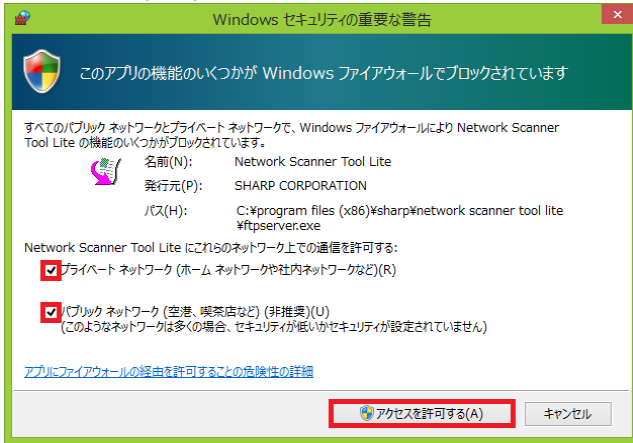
Windows セキュリティの重要な警告

このアプリの機能のいくつかが Windows ファイアウォールでブロックされています

すべてのパブリック ネットワークとプライベート ネットワークで、Windows ファイアウォールにより Network Scanner Tool Lite の機能のいくつかがブロックされています。

名前(N): Network Scanner Tool Lite

発行元(P): SHARP CORPORATION

パス(H): C:¥program files (x86)¥sharp¥network scanner tool lite ¥ftpserver.exe

Network Scanner Tool Lite にこれらのネットワーク上での通信を許可する:

プライベート ネットワーク (ホーム ネットワークや社内ネットワークなど)(R)

パブリック ネットワーク (空港、喫茶店など) (非推奨)(U)
(このようなネットワークは多くの場合、セキュリティが低いかセキュリティが設定されていません)

アプリにファイアウォールの経由を許可することの危険性の詳細

アクセスを許可する(A)
キャンセル